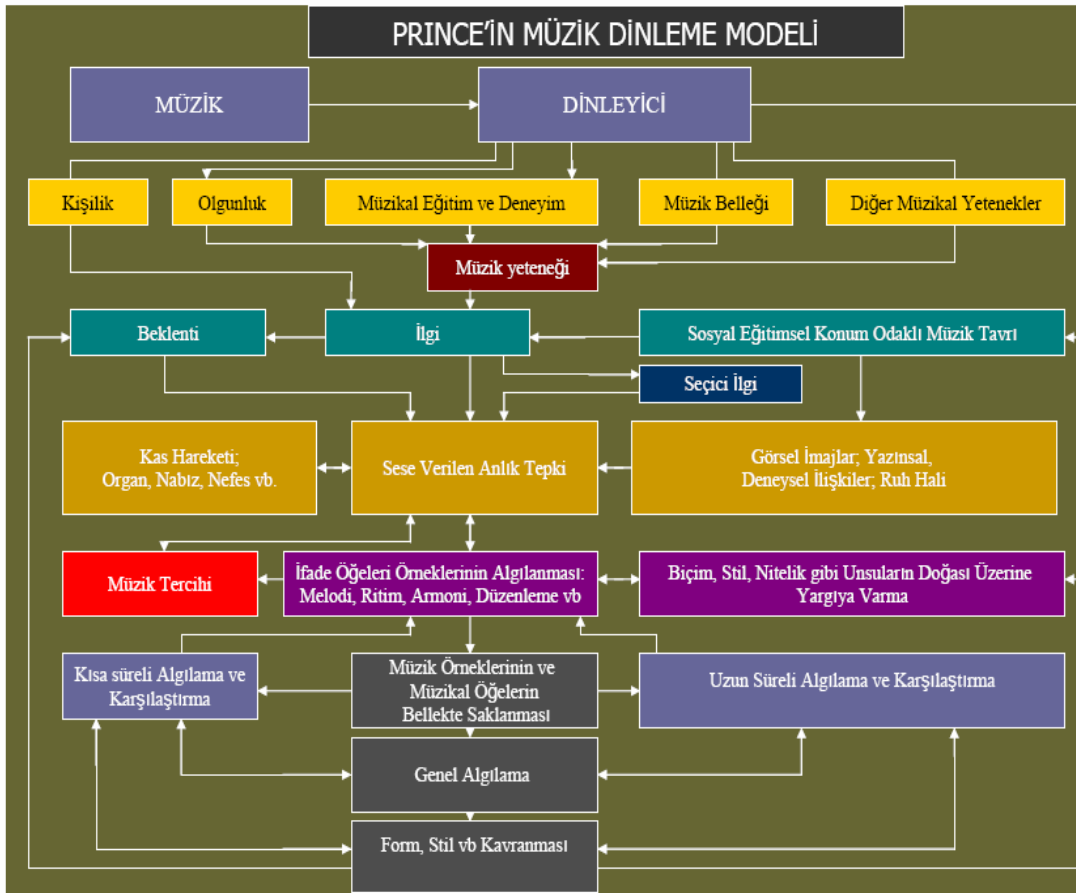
PRINCE'İN MÜZİK DİNLEME MODELİ

MÜZİK

DİNLEYİCİ

Kişilik

Olgunluk

Müzikal Eğitim ve Deneyim

Müzik Belleği

Diğer Müzikal Yetenekler

Müzik yeteneği

Beklenti

İlgi

Sosyal Eğitimsel Konum Odaklı Müzik Tavrı

Seçici İlgi

Kas Hareketi; Organ, Nabız, Nefes vb.

Sese Verilen Anlık Tepki

Görsel İmajlar; Yazınsal, Deneysel İlişkiler; Ruh Hali

Müzik Tercihi

İfade Öğeleri Örneklerinin Algılanması: Melodi, Ritim, Armoni, Düzenleme vb

Biçim, Stil, Nitelik gibi Unsurların Doğası Üzerine Yargıya Varma

Kısa süreli Algılama ve Karşılaştırma

Müzik Örneklerinin ve Müzikal Öğelerin Bellekte Saklanması

Uzun Süreli Algılama ve Karşılaştırma

Genel Algılama

Form, Stil vb Kavranması